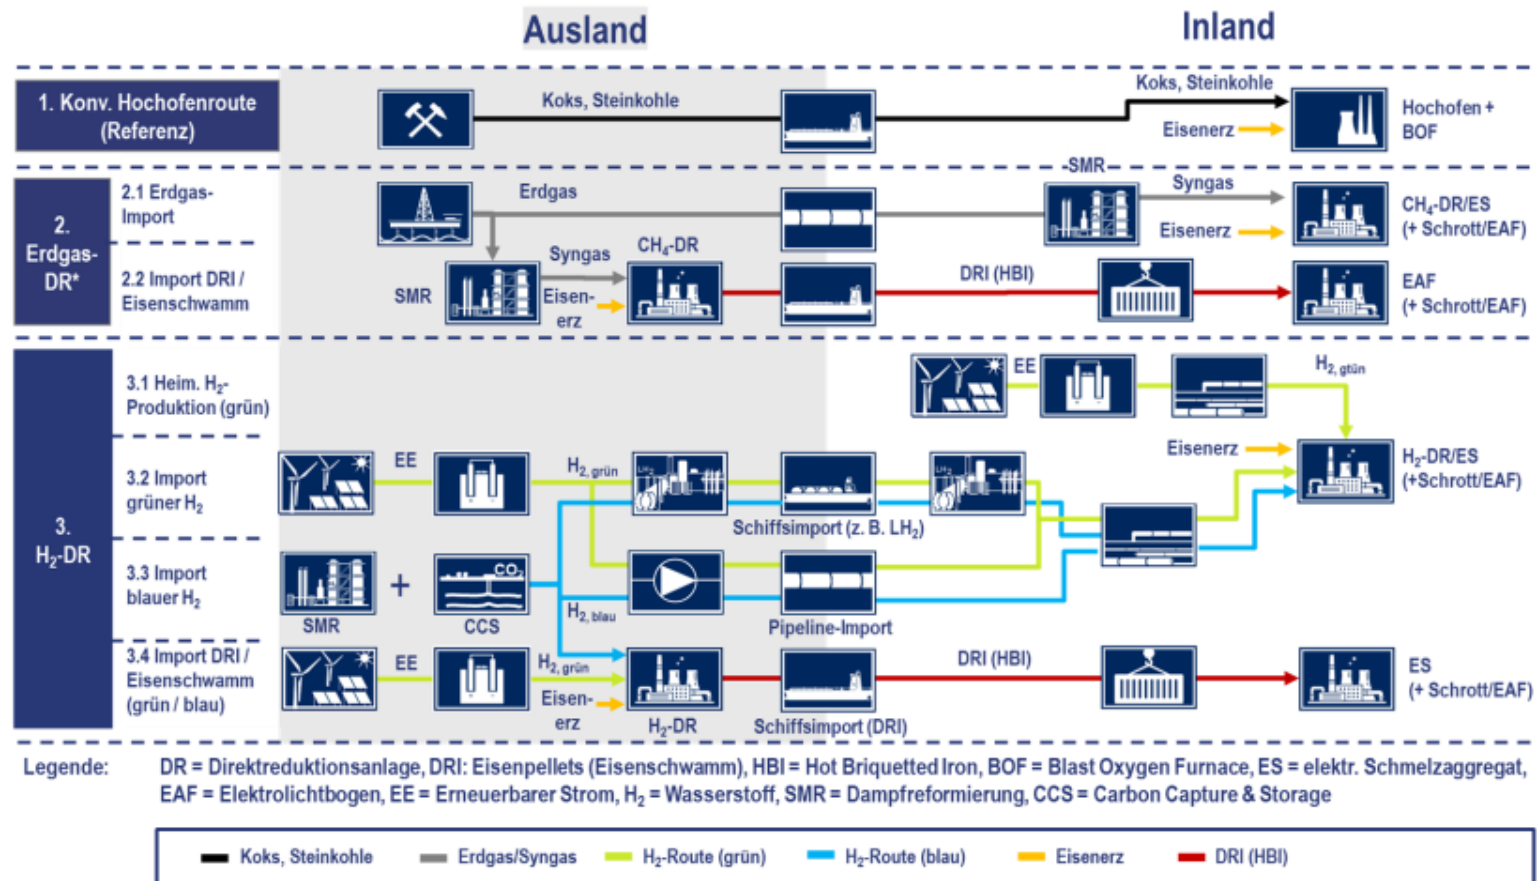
Ausland

Inland

1. Konv. Hochofenroute (Referenz)

Koks, Steinkohle

Koks, Steinkohle

Eisenerz

Hochofen + BOF

2. Erdgas-DR*

2.1 Erdgas-Import

Erdgas

-SMR-

Syngas

Eisenerz

$CH_4$-DR/ES (+ Schrott/EAF)

2.2 Import DRI / Eisenschwamm

SMR

Syngas

$CH_4$-DR

Eisen-erz

DRI (HBI)

EAF (+ Schrott/EAF)

3. $H_2$-DR

3.1 Heim. $H_2$-Produktion (grün)

EE

$H_{2, \text{gün}}$

Eisenerz

$H_2$-DR/ES (+Schrott/EAF)

3.2 Import grüner $H_2$

EE

$H_{2, \text{grün}}$

Schiffsimport (z. B. $LH_2$)

3.3 Import blauer $H_2$

SMR

+

$CO_2$

CCS

$H_{2, \text{blau}}$

Pipeline-Import

3.4 Import DRI / Eisenschwamm (grün / blau)

EE

$H_{2, \text{grün}}$

Eisen-erz

$H_2$-DR

Schiffsimport (DRI)

DRI (HBI)

ES (+ Schrott/EAF)

Legende: DR = Direktreduktionsanlage, DRI: Eisenpellets (Eisenschwamm), HBI = Hot Briquetted Iron, BOF = Blast Oxygen Furnace, ES = elektr. Schmelzaggregat, EAF = Elektrolichtbogen, EE = Erneuerbarer Strom, $H_2$ = Wasserstoff, SMR = Dampfreformierung, CCS = Carbon Capture & Storage

Koks, Steinkohle | Erdgas/Syngas | $H_2$-Route (grün) | $H_2$-Route (blau) | Eisenerz | DRI (HBI)